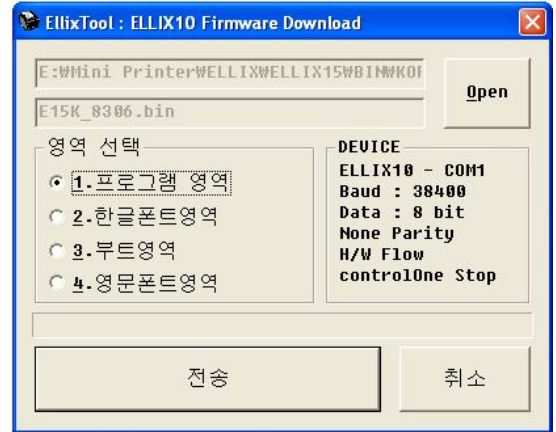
EllixTool : ELLIX10 Firmware Download

E:₩Mini Printer₩ELLIX₩ELLIX15₩BIN₩KOF

E15K_8306.bin

Open

영역 선택

1.프로그램 영역

2.한글폰트영역

3.부트영역

4.영문폰트영역

DEVICE

ELLIX10 - COM1
Baud : 38400
Data : 8 bit
None Parity
H/W Flow
controlOne Stop

전송

취소